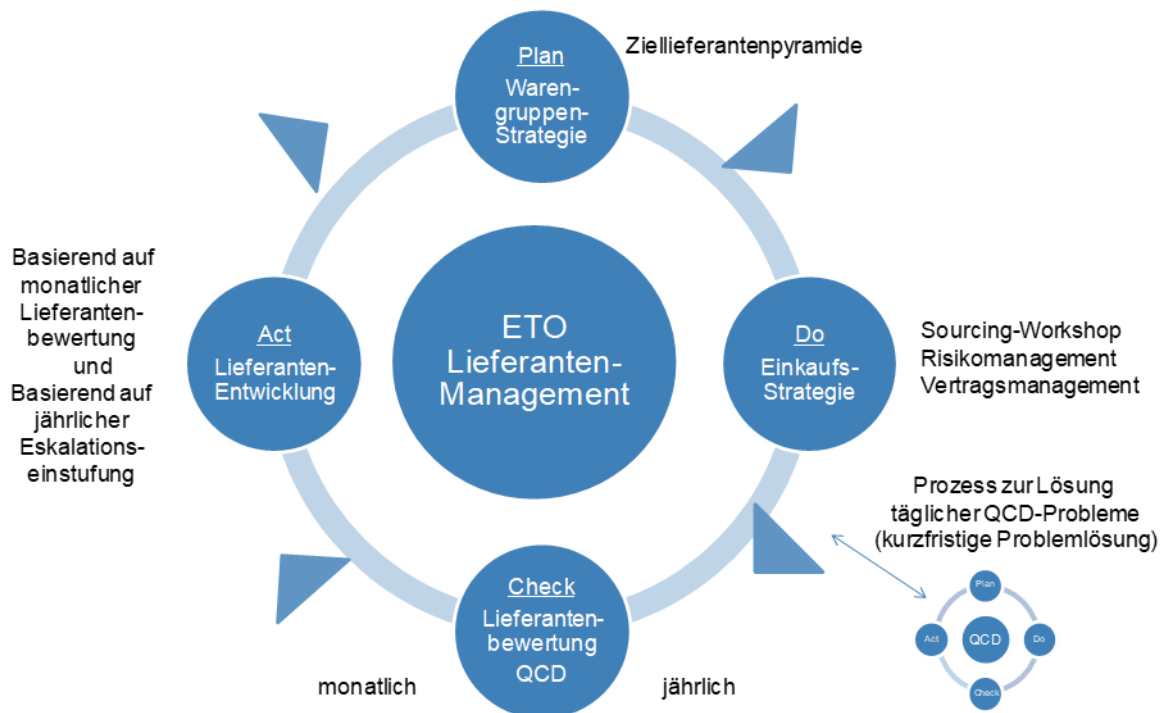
Plan
Warengruppen-Strategie

Ziellieferantenpyramide

Basierend auf monatlicher Lieferantenbewertung und Basierend auf jährlicher Eskalationseinstufung

Act
Lieferanten-Entwicklung

ETO Lieferanten-Management

Do
Einkaufs-Strategie

Sourcing-Workshop
Risikomanagement
Vertragsmanagement

Prozess zur Lösung täglicher QCD-Probleme (kurzfristige Problemlösung)

Plan
Act
QCD
Do
Check

Check
Lieferantenbewertung
QCD

monatlich

jährlich